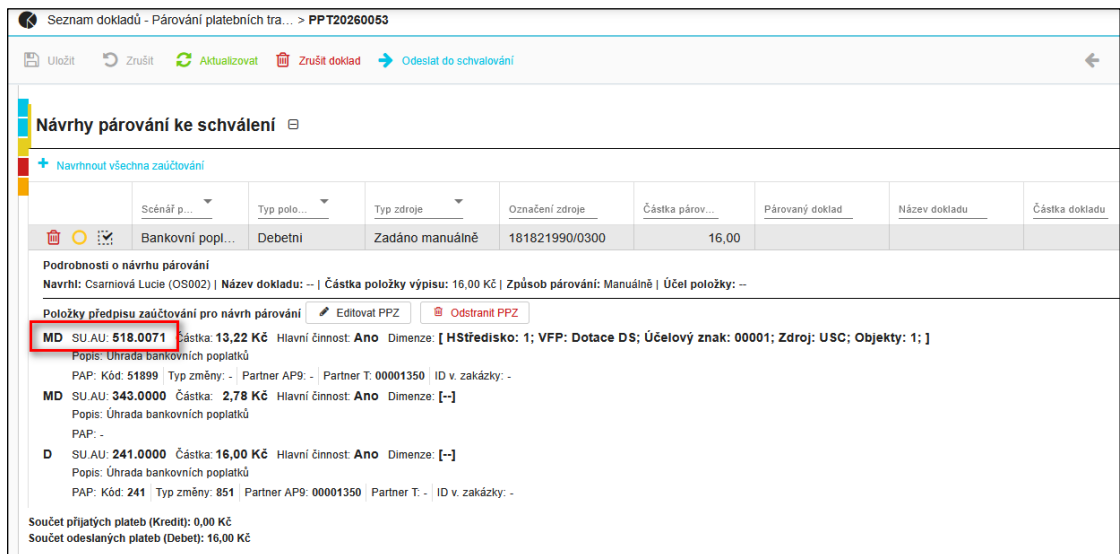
Seznam dokladů - Párování platebních tra... > PPT20260053

Uložit Zrušit Aktualizovat Zrušit doklad Odeslat do schvalování

Návrhy párování ke schválení ⊟

+ Navrhnout všechna zaúčtování

| | Scénář p... | Typ polo... | Typ zdroje | Označení zdroje | Částka párov... | Párovaný doklad | Název dokladu | Částka dokladu |
|---|---|---|---|---|---|---|---|---|
| | Bankovní popl... | Debetni | Zadáno manuálně | 181821990/0300 | 16,00 | | | |

Podrobnosti o návrhu párování
Navrhl: Csarniová Lucie (OS002) | Název dokladu: -- | Částka položky výpisu: 16,00 Kč | Způsob párování: Manuálně | Účel položky: --

Položky předpisu zaúčtování pro návrh párování Editovat PPZ Odstranit PPZ

MD SU.AU: 518.0071 Částka: 13,22 Kč Hlavní činnost: Ano Dimenze: [ HStředisko: 1; VFP: Dotace DS; Účelový znak: 00001; Zdroj: USC; Objekty: 1; ]
Popis: Úhrada bankovních poplatků
PAP: Kód: 51899 | Typ změny: - | Partner AP9: - | Partner T: 00001350 | ID v. zakázky: -

MD SU.AU: 343.0000 Částka: 2,78 Kč Hlavní činnost: Ano Dimenze: [--]
Popis: Úhrada bankovních poplatků
PAP: -

D SU.AU: 241.0000 Částka: 16,00 Kč Hlavní činnost: Ano Dimenze: [--]
Popis: Úhrada bankovních poplatků
PAP: Kód: 241 | Typ změny: 851 | Partner AP9: 00001350 | Partner T: - | ID v. zakázky: -

Součet přijatých plateb (Kredit): 0,00 Kč
Součet odeslaných plateb (Debet): 16,00 Kč